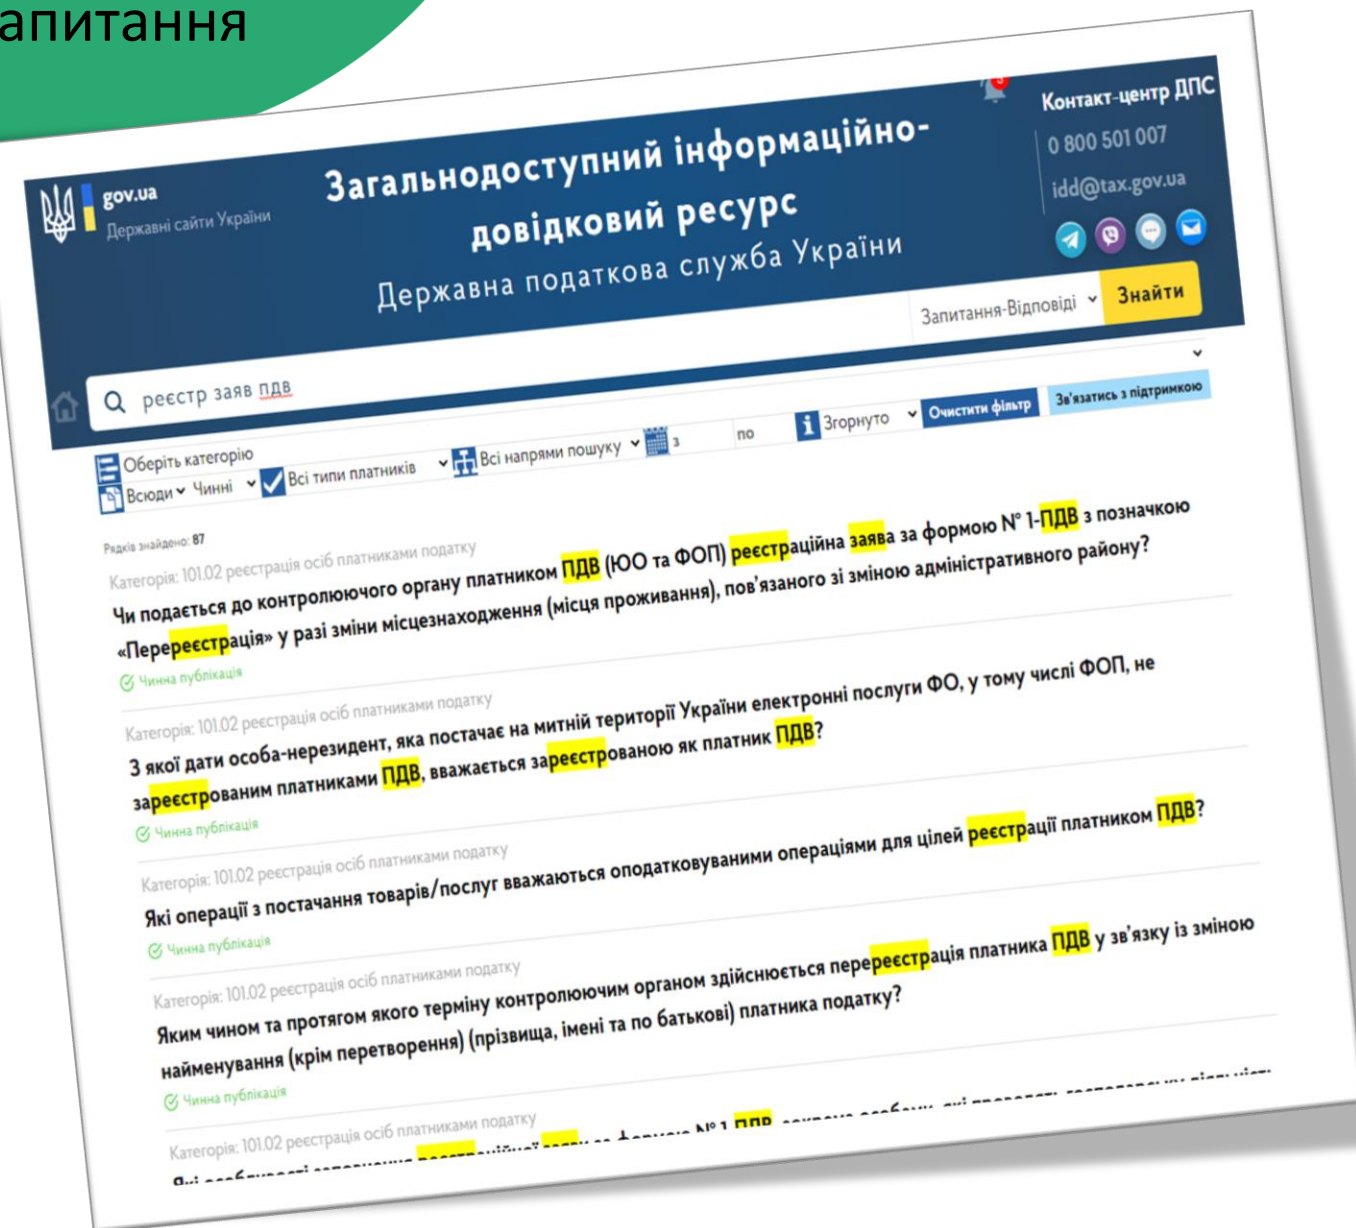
апитання

gov.ua
Державні сайти України

Загальнодоступний інформаційно-довідковий ресурс
Державна податкова служба України

Контакт-центр ДПС
0 800 501 007
idd@tax.gov.ua

Запитання-Відповіді
Знайти

реєстр заяв пдв

Оберіть категорію
Всюди Чинні
Всі типи платників
Всі напрями пошуку
з
по
Згорнуто
Очистити фільтр
Зв'язатись з підтримкою

Рядків знайдено: 87

Категорія: 101.02 реєстрація осіб платниками податку
Чи подається до контролюючого органу платником ПДВ (ЮО та ФОП) реєстраційна заява за формою № 1-ПДВ з позначкою «Перереєстрація» у разі зміни місцезнаходження (місця проживання), пов'язаного зі зміною адміністративного району?
Чинна публікація

Категорія: 101.02 реєстрація осіб платниками податку
З якої дати особа-нерезидент, яка постачає на митній території України електронні послуги ФО, у тому числі ФОП, не зареєстрованим платниками ПДВ, вважається зареєстрованою як платник ПДВ?
Чинна публікація

Категорія: 101.02 реєстрація осіб платниками податку
Які операції з постачання товарів/послуг вважаються оподатковуваними операціями для цілей реєстрації платником ПДВ?
Чинна публікація

Категорія: 101.02 реєстрація осіб платниками податку
Яким чином та протягом якого терміну контролюючим органом здійснюється перереєстрація платника ПДВ у зв'язку із зміною найменування (крім перетворення) (прізвища, імені та по батькові) платника податку?
Чинна публікація

Категорія: 101.02 реєстрація осіб платниками податку
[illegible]